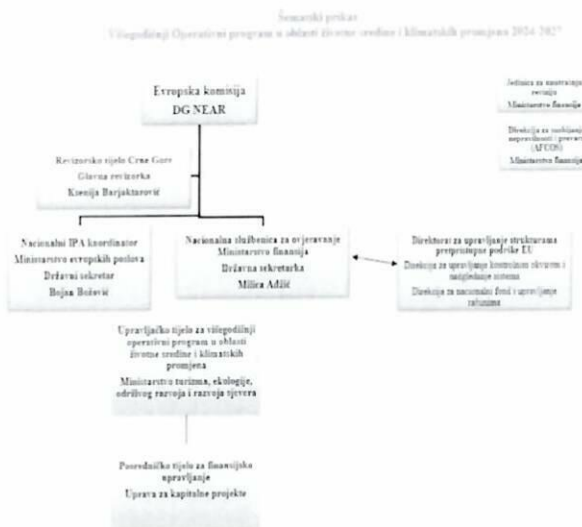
Šematski prikaz
Višegodišnji Operativni program u oblasti životne sredine i klimatskih promjena 2024-2027

Evropska komisija
DG NEAR

Jedinica za unutrašnju reviziju
Ministarstvo finansija

Direkcija za suzbijanje nepravilnosti i prevara (AFCOS)
Ministarstvo finansija

Revizorsko tijelo Crne Gore
Glavna revizorka
Ksenija Barjaktarović

Nacionalni IPA koordinator
Ministarstvo evropskih poslova
Državni sekretar
Bojan Božović

Nacionalna službenica za ovjeravanje
Ministarstvo finansija
Državna sekretarka
Milica Adžić

Direktorat za upravljanje strukturama pretpristupne podrške EU
Direkcija za upravljanje kontrolnim okvirom i nadgledanje sistema
Direkcija za nacionalni fond i upravljanje računima

Upravljačko tijelo za višegodišnji operativni program u oblasti životne sredine i klimatskih promjena
Ministarstvo turizma, ekologije, održivog razvoja i razvoja sjevera

Posredničko tijelo za finansijsko upravljanje
Uprava za kapitalne projekte